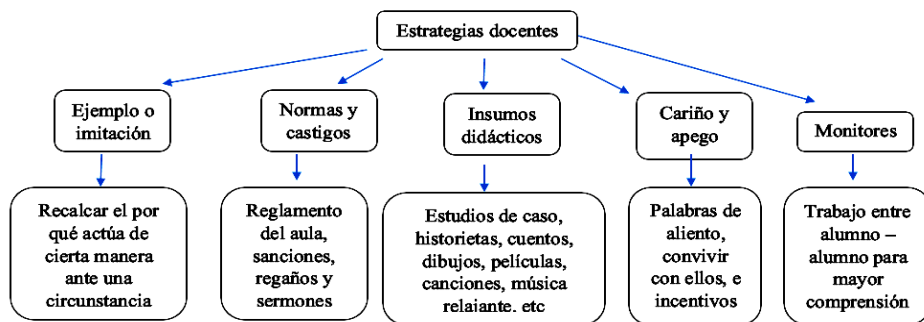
Estrategias docentes

Ejemplo o imitación

Recalcar el por qué actúa de cierta manera ante una circunstancia

Normas y castigos

Reglamento del aula, sanciones, regaños y sermones

Insumos didácticos

Estudios de caso, historietas, cuentos, dibujos, películas, canciones, música relajante, etc

Cariño y apego

Palabras de aliento, convivir con ellos, e incentivos

Monitores

Trabajo entre alumno – alumno para mayor comprensión